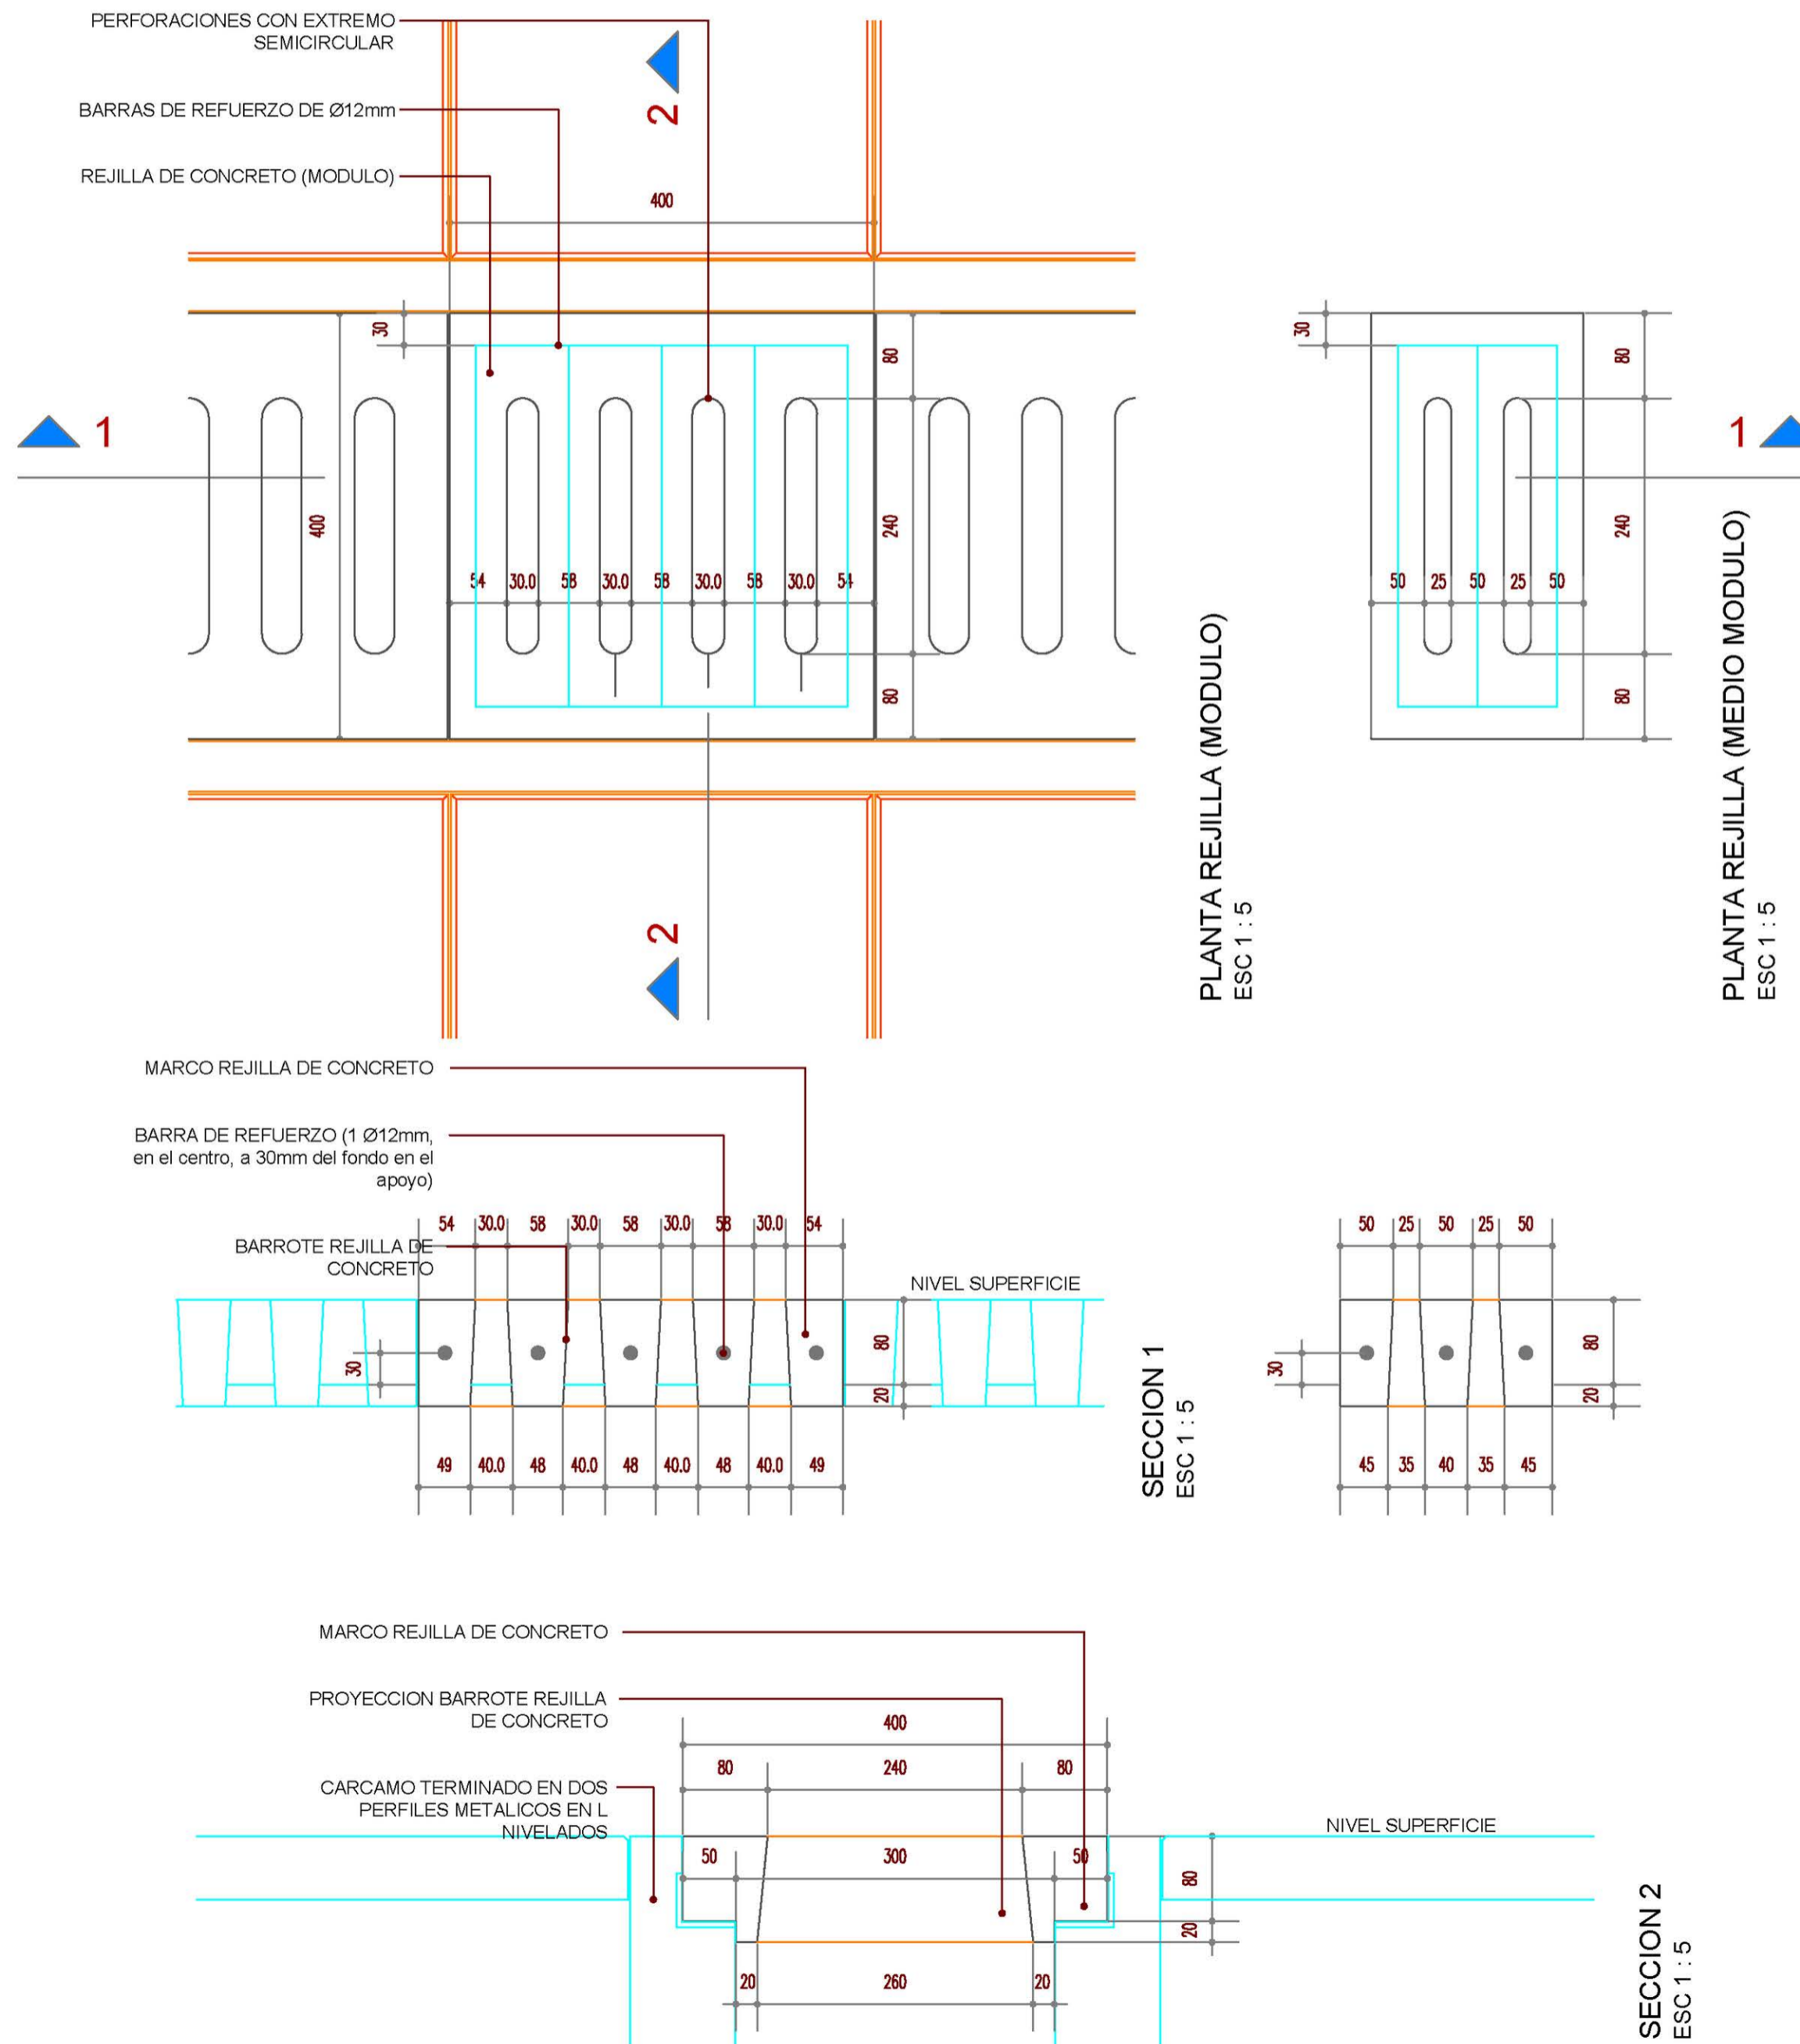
PERFORACIONES CON EXTREMO SEMICIRCULAR

BARRAS DE REFUERZO DE Ø12mm

REJILLA DE CONCRETO (MODULO)

2

400

30

80

1

400

240

54 30.0 58 30.0 58 30.0 58 30.0 54

80

2

PLANTA REJILLA (MODULO)
ESC 1 : 5

30

80

1

240

50 25 50 25 50

80

PLANTA REJILLA (MEDIO MODULO)
ESC 1 : 5

MARCO REJILLA DE CONCRETO

BARRA DE REFUERZO (1 Ø12mm, en el centro, a 30mm del fondo en el apoyo)

BARROTE REJILLA DE CONCRETO

54 30.0 58 30.0 58 30.0 58 30.0 54

NIVEL SUPERFICIE

30

80

20

49 40.0 48 40.0 48 40.0 48 40.0 49

SECCION 1
ESC 1 : 5

50 25 50 25 50

30

80

20

45 35 40 35 45

MARCO REJILLA DE CONCRETO

PROYECCION BARROTE REJILLA DE CONCRETO

CARCAMO TERMINADO EN DOS PERFILES METALICOS EN L NIVELADOS

400

80 240 80

NIVEL SUPERFICIE

50 300 50

80

20

20 260 20

SECCION 2
ESC 1 : 5